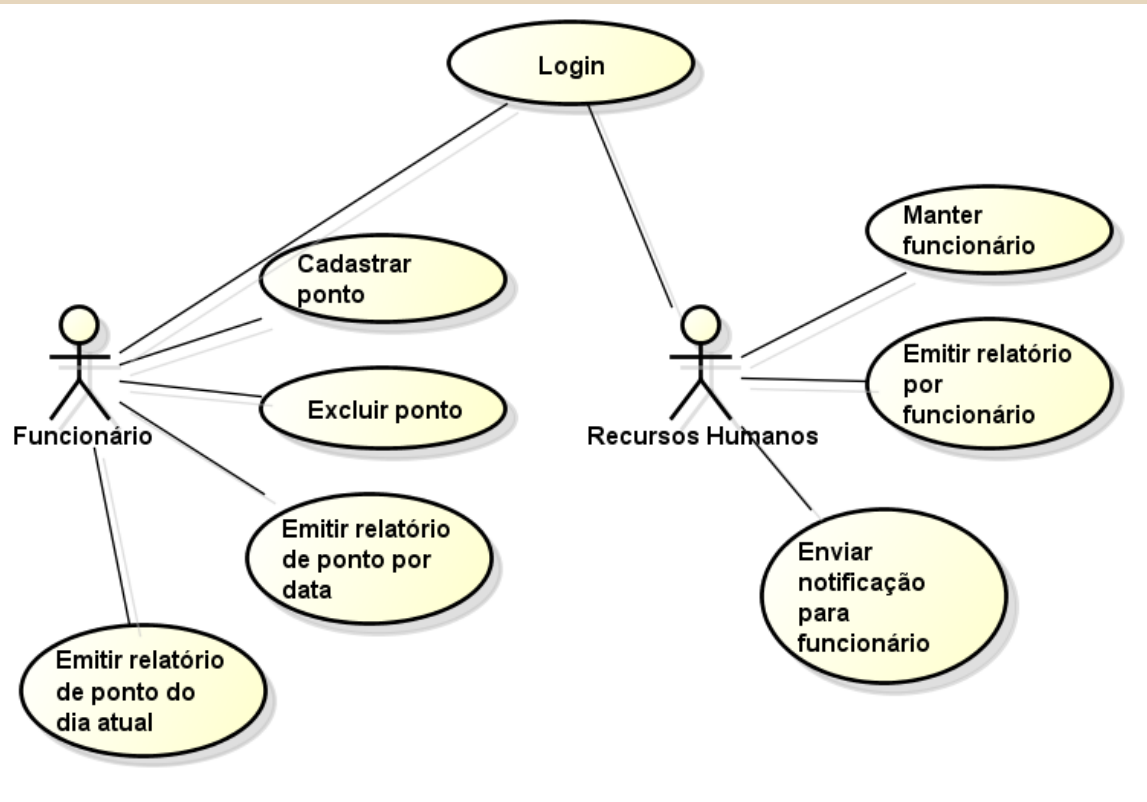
Login

Manter funcionário

Cadastrar ponto

Funcionário

Excluir ponto

Recursos Humanos

Emitir relatório por funcionário

Emitir relatório de ponto por data

Enviar notificação para funcionário

Emitir relatório de ponto do dia atual